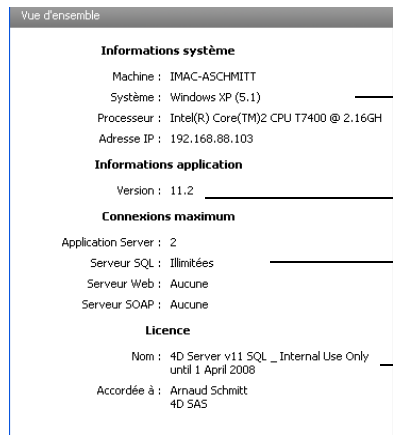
Vue d'ensemble

Informations système

Machine : IMAC-ASCHMITT

Système : Windows XP (5.1)

Processeur : Intel(R) Core(TM)2 CPU T7400 @ 2.16GH

Adresse IP : 192.168.88.103

Informations application

Version : 11.2

Connexions maximum

Application Server : 2

Serveur SQL : Illimitées

Serveur Web : Aucune

Serveur SOAP : Aucune

Licence

Nom : 4D Server v11 SQL _ Internal Use Only until 1 April 2008

Accordée à : Arnaud Schmitt 4D SAS